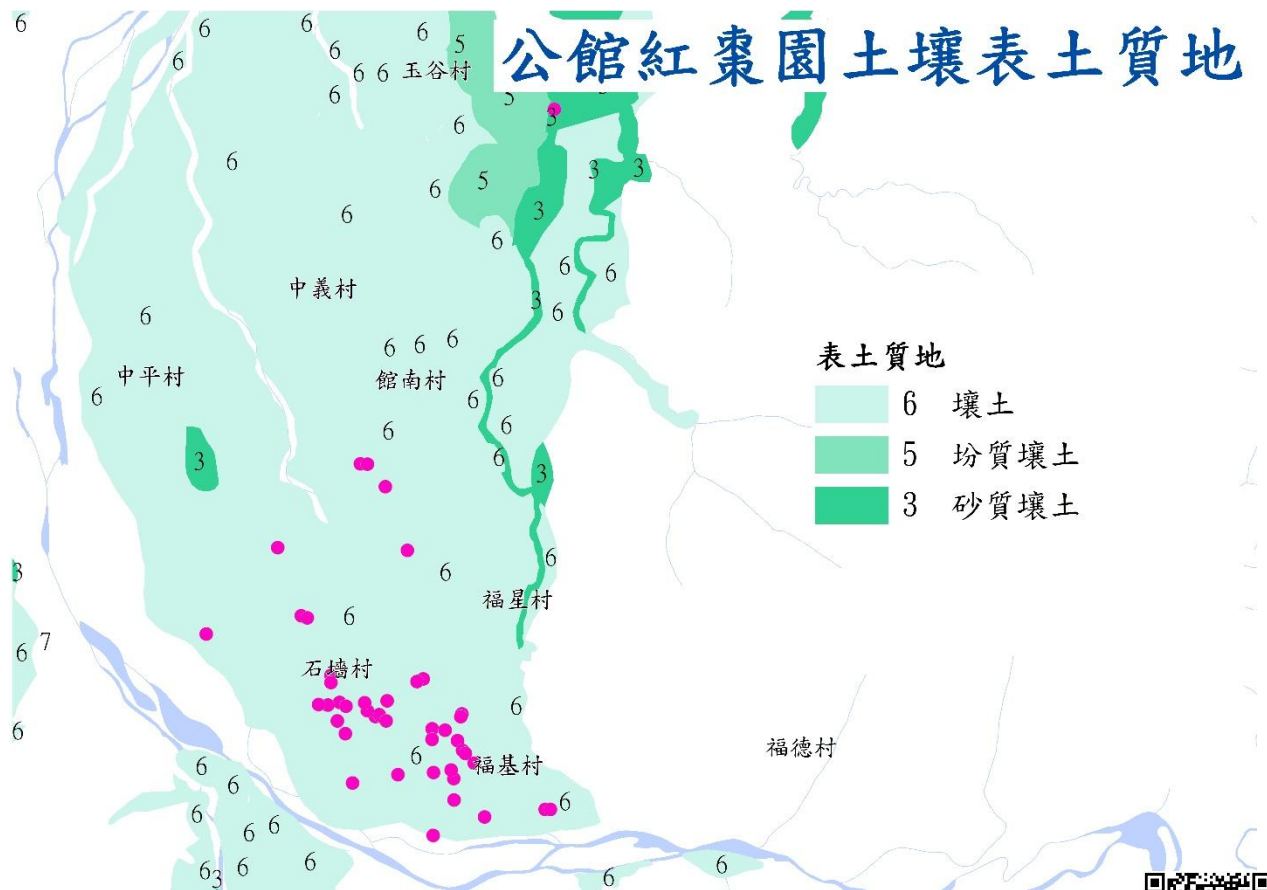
公館紅棗園土壤表土質地

6 6 6 5
6 6 6 玉谷村
6 5
3
6
6 3 3
6 5
6 3
6
6 6
中義村 3 6
6
6 6 6
中平村 館南村 6
6 6
6
3 6 6
3
6
3 6
福星村
6
6 7
石牆村
6
6
6 福基村 福德村
6 6
6 6
6 6
63 6 6 6 6

表土質地
6 壤土
5 坋質壤土
3 砂質壤土